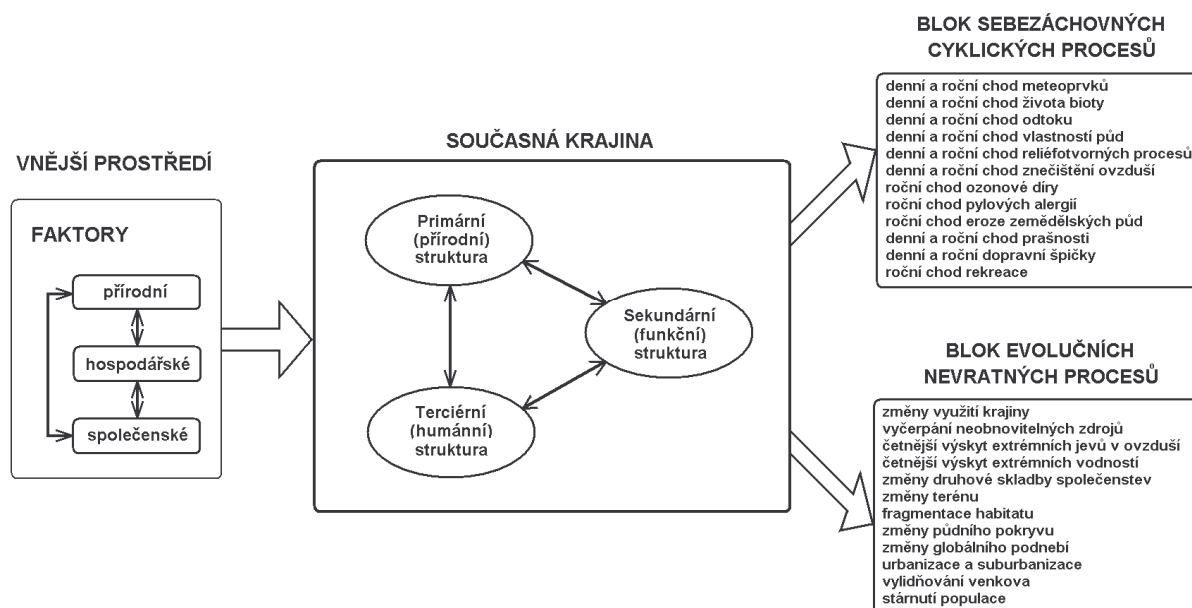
VNĚJŠÍ PROSTŘEDÍ

FAKTORY

přírodní

hospodářské

společenské

SOUČASNÁ KRAJINA

Primární (přírodní) struktura

Sekundární (funkční) struktura

Terciérní (humánní) struktura

BLOK SEBEZÁCHOVNÝCH CYKLICKÝCH PROCESŮ

denní a roční chod meteoprvků
denní a roční chod života bioty
denní a roční chod odtoku
denní a roční chod vlastností půd
denní a roční chod reliéfotvorných procesů
denní a roční chod znečištění ovzduší
roční chod ozonové díry
roční chod pylových alergií
roční chod eroze zemědělských půd
denní a roční chod prašnosti
denní a roční dopravní špičky
roční chod rekreace

BLOK EVOLUČNÍCH NEVRATNÝCH PROCESŮ

změny využití krajiny
vyčerpání neobnovitelných zdrojů
četnější výskyt extrémních jevů v ovzduší
četnější výskyt extrémních vodností
změny druhové skladby společenstev
změny terénu
fragmentace habitatu
změny půdního pokryvu
změny globálního podnebí
urbanizace a suburbanizace
vylidňování venkova
stárnutí populace